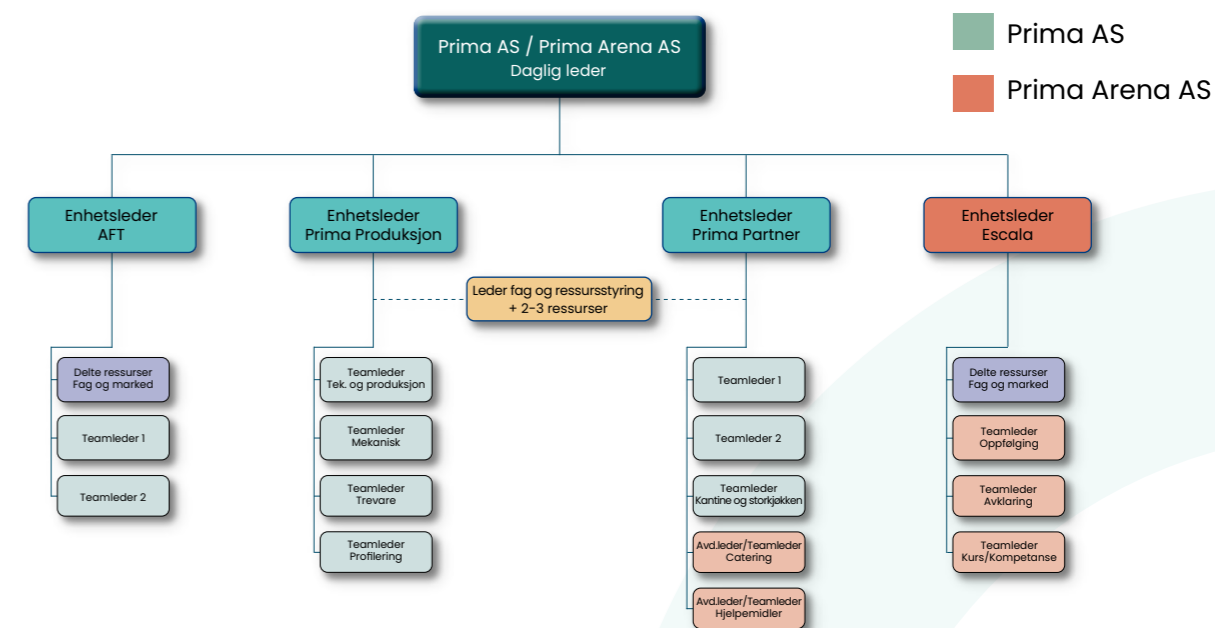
Prima AS / Prima Arena AS
Daglig leder

Prima AS

Prima Arena AS

Enhetsleder
AFT

Enhetsleder
Prima Produksjon

Enhetsleder
Prima Partner

Enhetsleder
Escala

Leder fag og ressursstyring
+ 2-3 ressurser

Delte ressurser
Fag og marked

Teamleder 1

Teamleder 2

Teamleder
Tek. og produksjon

Teamleder
Mekanisk

Teamleder
Trevare

Teamleder
Profilering

Teamleder 1

Teamleder 2

Teamleder
Kantine og storkjøkken

Avd.leder/Teamleder
Catering

Avd.leder/Teamleder
Hjelpemidler

Delte ressurser
Fag og marked

Teamleder
Oppfølging

Teamleder
Avklaring

Teamleder
Kurs/Kompetanse